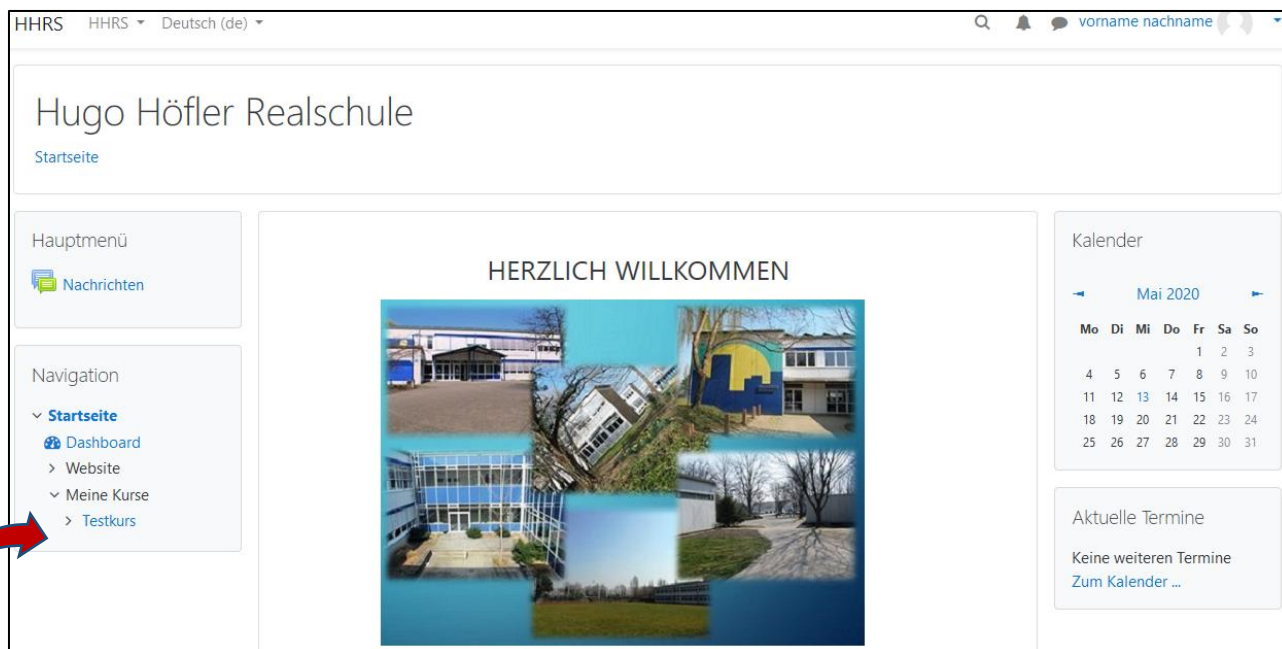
HHRS HHRS ▾ Deutsch (de) ▾ vorname nachname ▾

Hugo Höfler Realschule

Startseite

Hauptmenü

Nachrichten

Navigation

Startseite
Dashboard
Website
Meine Kurse
Testkurs

HERZLICH WILLKOMMEN

Kalender

◄ Mai 2020 ►

| Mo | Di | Mi | Do | Fr | Sa | So |
|---|---|---|---|---|---|---|
| | | | | 1 | 2 | 3 |
| 4 | 5 | 6 | 7 | 8 | 9 | 10 |
| 11 | 12 | 13 | 14 | 15 | 16 | 17 |
| 18 | 19 | 20 | 21 | 22 | 23 | 24 |
| 25 | 26 | 27 | 28 | 29 | 30 | 31 |

Aktuelle Termine

Keine weiteren Termine
Zum Kalender ...